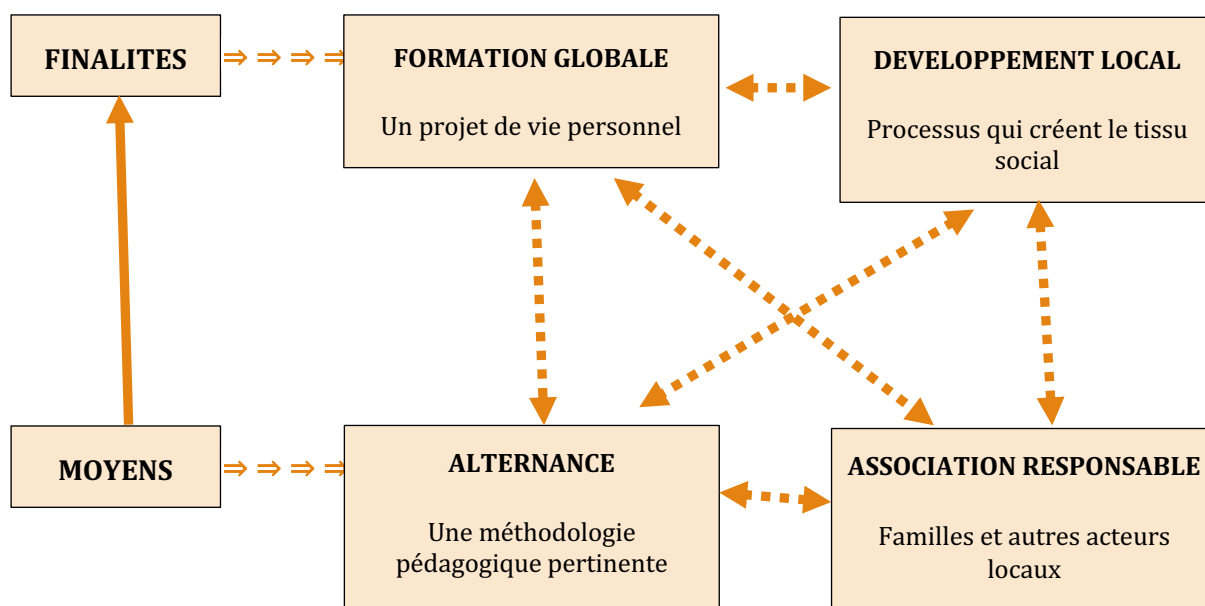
FINALITES

FORMATION GLOBALE

Un projet de vie personnel

DEVELOPPEMENT LOCAL

Processus qui créent le tissu social

MOYENS

ALTERNANCE

Une méthodologie pédagogique pertinente

ASSOCIATION RESPONSABLE

Familles et autres acteurs locaux